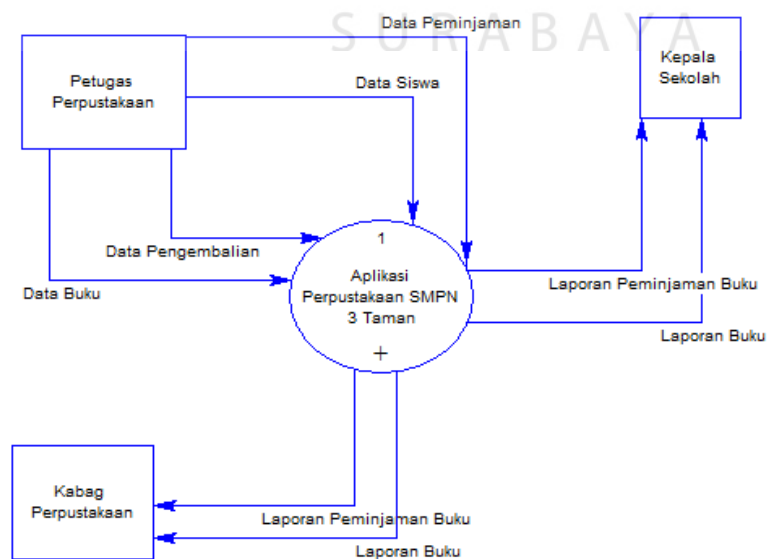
S U R A B A Y A

Petugas Perpustakaan

Data Peminjaman

Data Siswa

Kepala Sekolah

Data Pengembalian

Data Buku

1

Aplikasi Perpustakaan SMPN 3 Taman

+

Laporan Peminjaman Buku

Laporan Buku

Kabag Perpustakaan

Laporan Peminjaman Buku

Laporan Buku